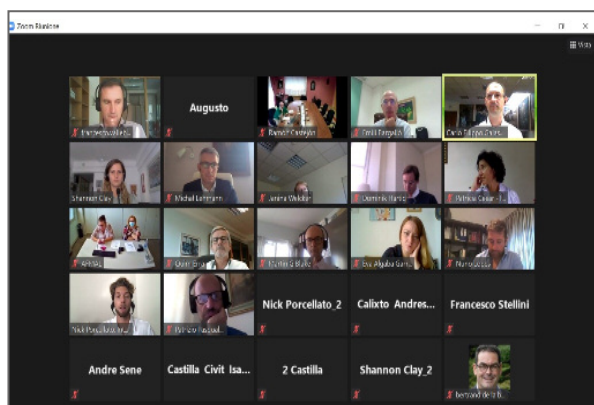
Zoom Reunione

View

Augusto

Francesco Stelli...

Ramón Castejón

Emili Carpello...

Carlo Crippa Carlo...

Shannon Clay

Michel Lehmann

Janina Wolski

Dominik Bartsch

Patricia Cesar...

ACNUR

Oscar Sena...

Daniel G Studio

Eva Algaba Garcia

Nuno...

Nick Porcellato

Patricio Rueda...

Nick Porcellato_2

Calixto Andres...

Francesco Stellini

Andre Sene

Castilla Civit Isa...

2 Castilla

Shannon Clay_2

bernard de la B...